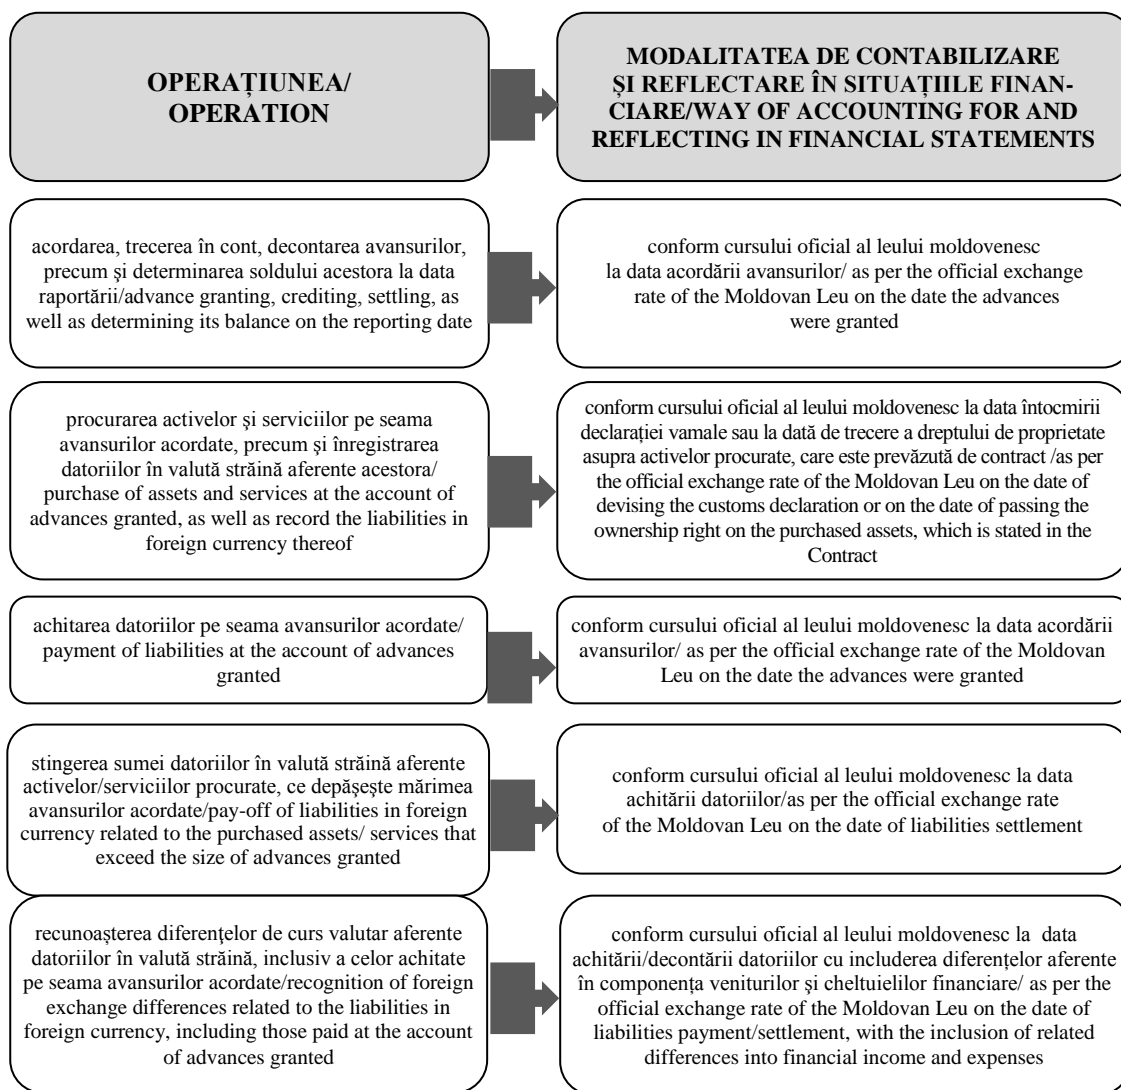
OPERAȚIUNEA/ OPERATION

MODALITATEA DE CONTABILIZARE ȘI REFLECTARE ÎN SITUAȚIILE FINANCIARE/WAY OF ACCOUNTING FOR AND REFLECTING IN FINANCIAL STATEMENTS

acordarea, trecerea în cont, decontarea avansurilor, precum și determinarea soldului acestora la data raportării/advance granting, crediting, settling, as well as determining its balance on the reporting date

conform cursului oficial al leului moldovenesc la data acordării avansurilor/ as per the official exchange rate of the Moldovan Leu on the date the advances were granted

procurarea activelor şi serviciilor pe seama avansurilor acordate, precum şi înregistrarea datoriilor în valută străină aferente acestora/ purchase of assets and services at the account of advances granted, as well as record the liabilities in foreign currency thereof

conform cursului oficial al leului moldovenesc la data întocmirii declarației vamale sau la dată de trecere a dreptului de proprietate asupra activelor procurate, care este prevăzută de contract /as per the official exchange rate of the Moldovan Leu on the date of devising the customs declaration or on the date of passing the ownership right on the purchased assets, which is stated in the Contract

achitarea datoriilor pe seama avansurilor acordate/ payment of liabilities at the account of advances granted

conform cursului oficial al leului moldovenesc la data acordării avansurilor/ as per the official exchange rate of the Moldovan Leu on the date the advances were granted

stingerea sumei datoriilor în valută străină aferente activelor/serviciilor procurate, ce depăşeşte mărimea avansurilor acordate/pay-off of liabilities in foreign currency related to the purchased assets/ services that exceed the size of advances granted

conform cursului oficial al leului moldovenesc la data achitării datoriilor/as per the official exchange rate of the Moldovan Leu on the date of liabilities settlement

recunoaşterea diferenţelor de curs valutar aferente datoriilor în valută străină, inclusiv a celor achitate pe seama avansurilor acordate/recognition of foreign exchange differences related to the liabilities in foreign currency, including those paid at the account of advances granted

conform cursului oficial al leului moldovenesc la data achitării/decontării datoriilor cu includerea diferențelor aferente în componența veniturilor şi cheltuielilor financiare/ as per the official exchange rate of the Moldovan Leu on the date of liabilities payment/settlement, with the inclusion of related differences into financial income and expenses